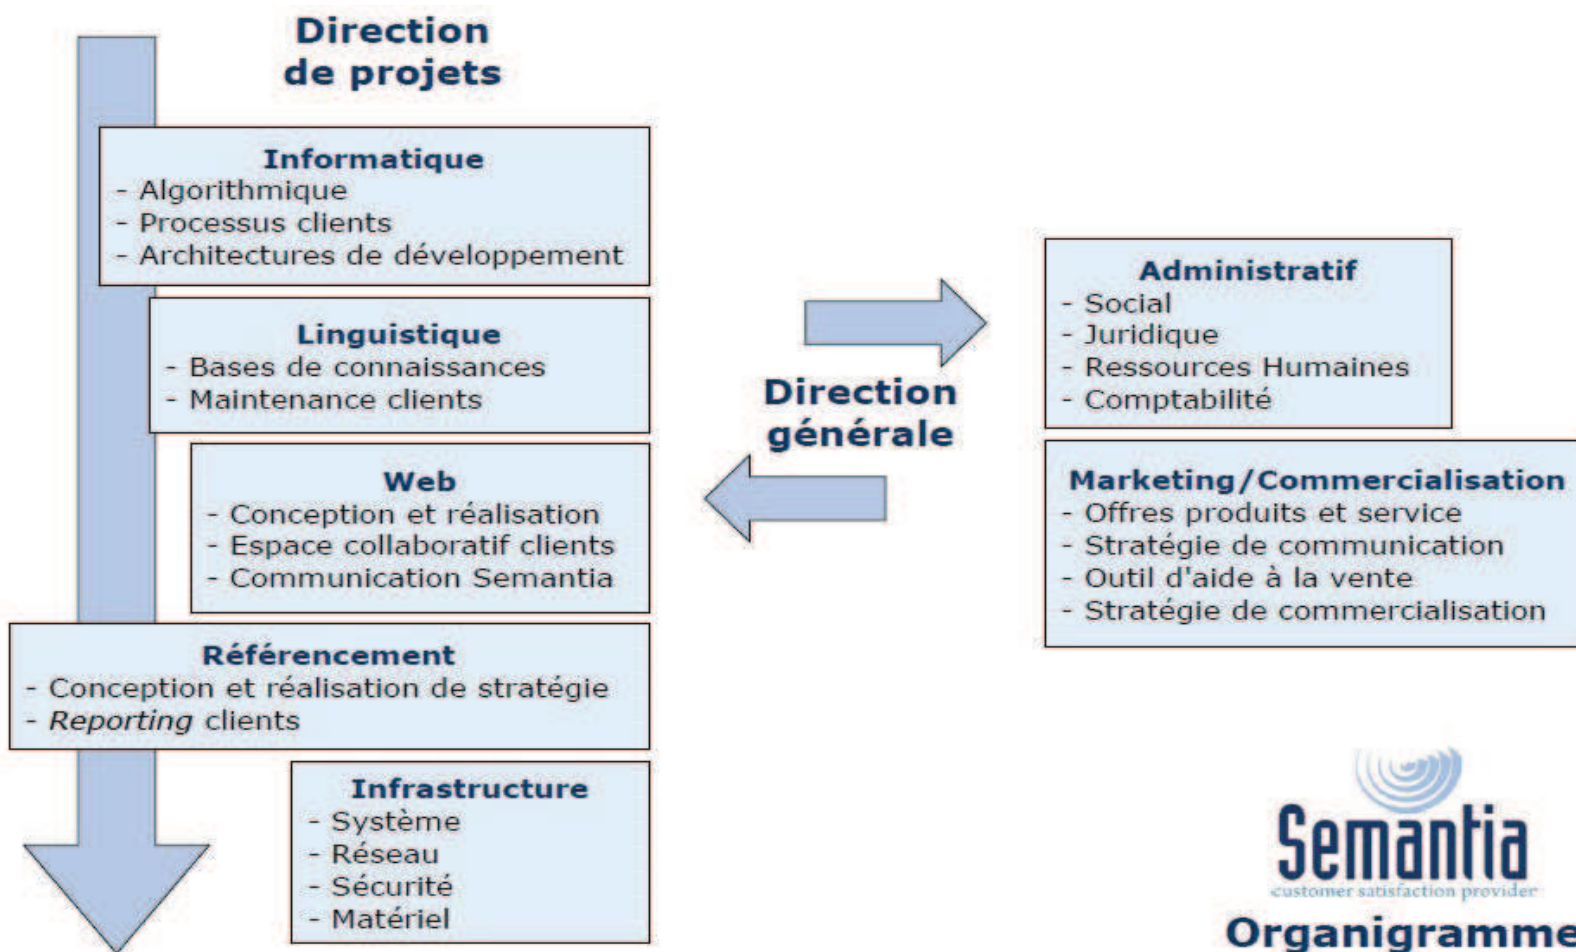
Direction de projets

Informatique
- Algorithmique
- Processus clients
- Architectures de développement

Linguistique
- Bases de connaissances
- Maintenance clients

Web
- Conception et réalisation
- Espace collaboratif clients
- Communication Semantia

Référencement
- Conception et réalisation de stratégie
- *Reporting* clients

Infrastructure
- Système
- Réseau
- Sécurité
- Matériel

Direction générale

Administratif
- Social
- Juridique
- Ressources Humaines
- Comptabilité

Marketing/Commercialisation
- Offres produits et service
- Stratégie de communication
- Outil d'aide à la vente
- Stratégie de commercialisation

Semantia
customer satisfaction provider

Organigramme